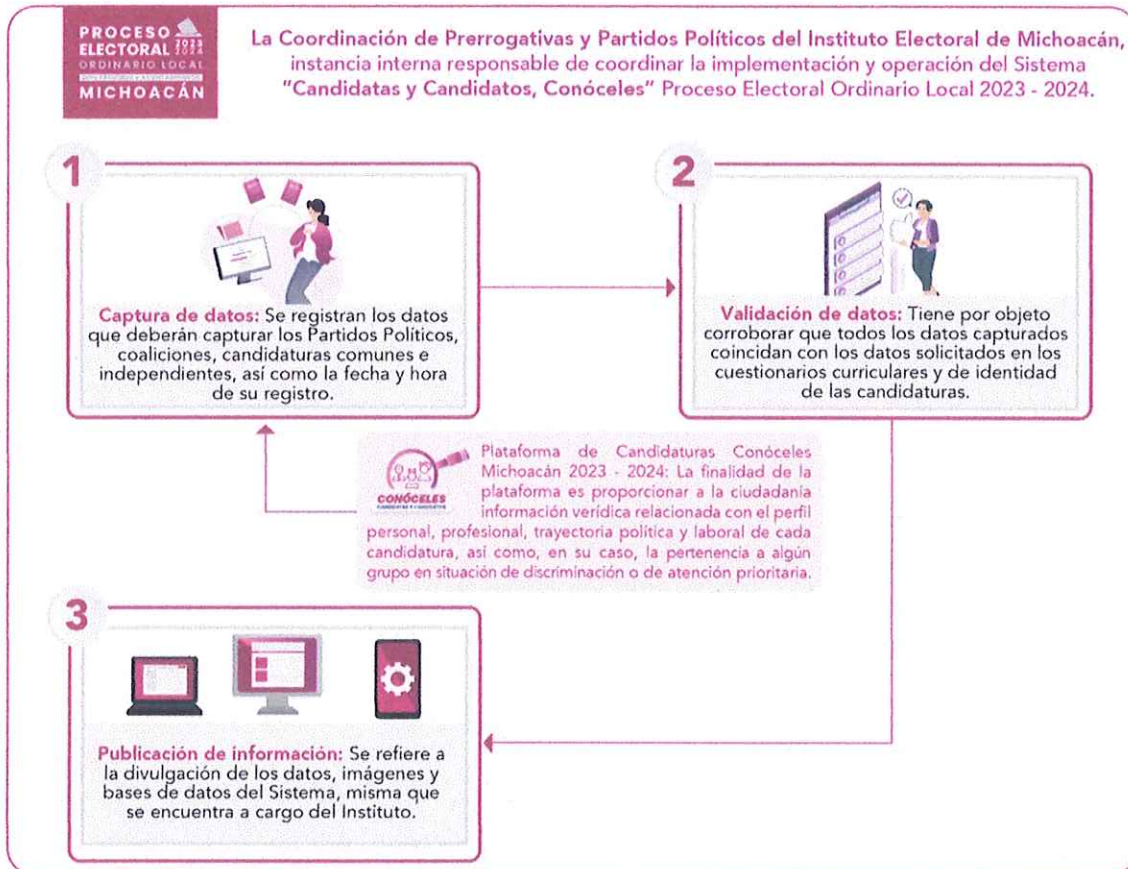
PROCESO ELECTORAL 2023 2024 ORDINARIO LOCAL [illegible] MICHOACÁN

La Coordinación de Prerrogativas y Partidos Políticos del Instituto Electoral de Michoacán, instancia interna responsable de coordinar la implementación y operación del Sistema "Candidatas y Candidatos, Conóceles" Proceso Electoral Ordinario Local 2023 - 2024.

1

Captura de datos: Se registran los datos que deberán capturar los Partidos Políticos, coaliciones, candidaturas comunes e independientes, así como la fecha y hora de su registro.

2

Validación de datos: Tiene por objeto corroborar que todos los datos capturados coincidan con los datos solicitados en los cuestionarios curriculares y de identidad de las candidaturas.

CONÓCELES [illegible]

Plataforma de Candidaturas Conóceles Michoacán 2023 - 2024: La finalidad de la plataforma es proporcionar a la ciudadanía información verídica relacionada con el perfil personal, profesional, trayectoria política y laboral de cada candidatura, así como, en su caso, la pertenencia a algún grupo en situación de discriminación o de atención prioritaria.

3

Publicación de información: Se refiere a la divulgación de los datos, imágenes y bases de datos del Sistema, misma que se encuentra a cargo del Instituto.